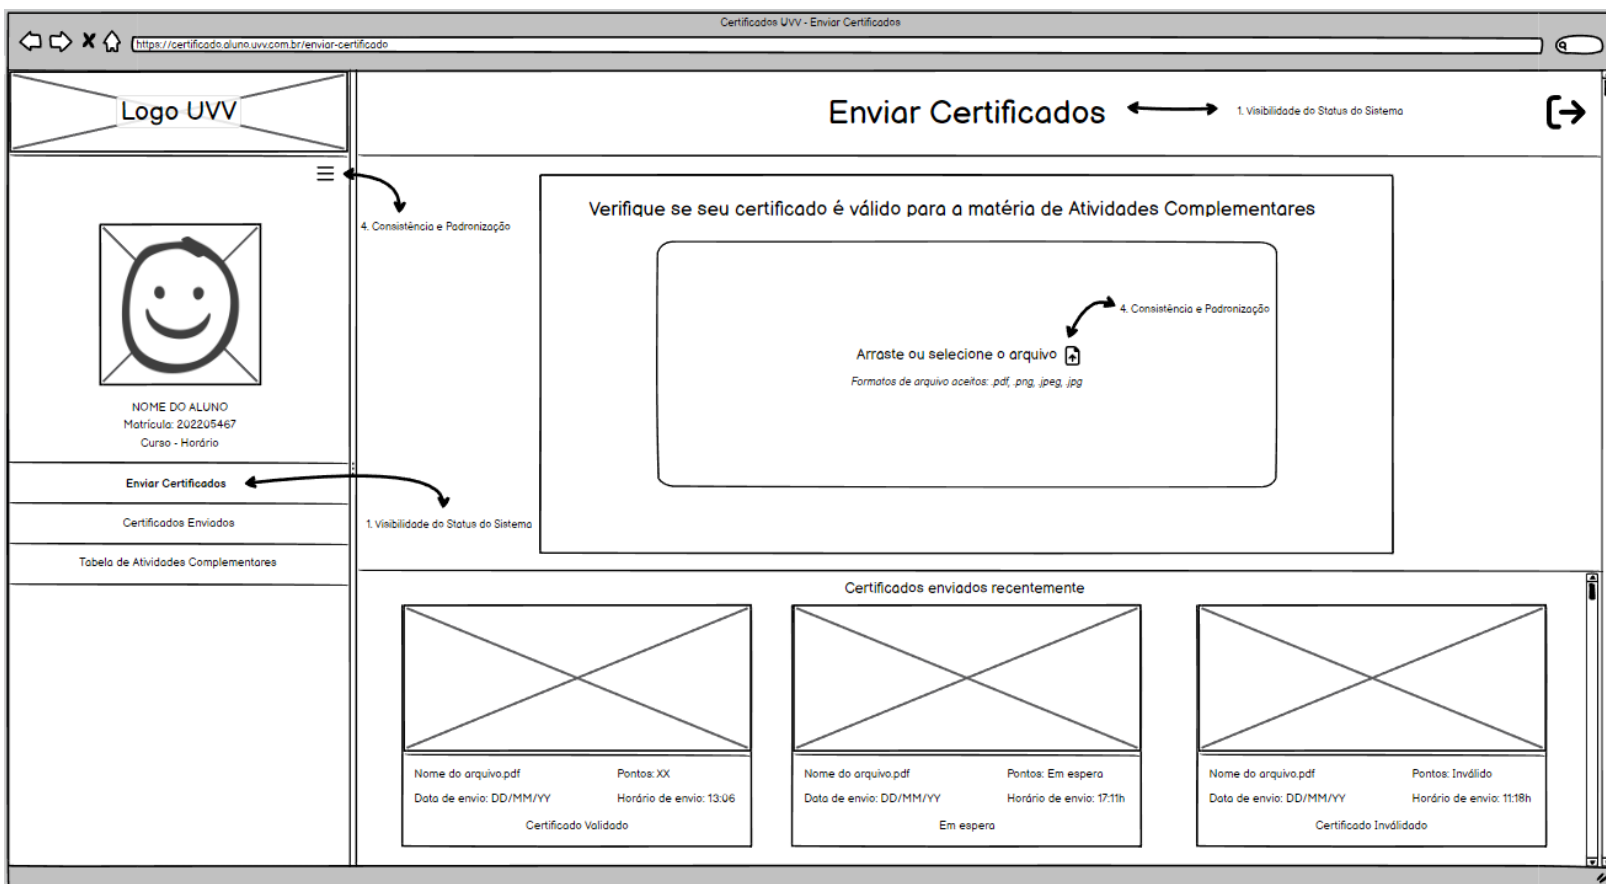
Certificados UVV - Enviar Certificados

https://certificado.aluno.uvv.com.br/enviar-certificado

Logo UVV

Enviar Certificados

1. Visibilidade do Status do Sistema

4. Consistência e Padronização

NOME DO ALUNO
Matrícula: 202205467
Curso - Horário

Enviar Certificados

Certificados Enviados

Tabela de Atividades Complementares

1. Visibilidade do Status do Sistema

Verifique se seu certificado é válido para a matéria de Atividades Complementares

4. Consistência e Padronização

Arraste ou selecione o arquivo

Formatos de arquivo aceitos: .pdf, .png, .jpeg, .jpg

Certificados enviados recentemente

Nome do arquivo.pdf
Pontos: XX
Data de envio: DD/MM/YY
Horário de envio: 13:06
Certificado Validado

Nome do arquivo.pdf
Pontos: Em espera
Data de envio: DD/MM/YY
Horário de envio: 17:11h
Em espera

Nome do arquivo.pdf
Pontos: Inválido
Data de envio: DD/MM/YY
Horário de envio: 11:18h
Certificado Inválidado